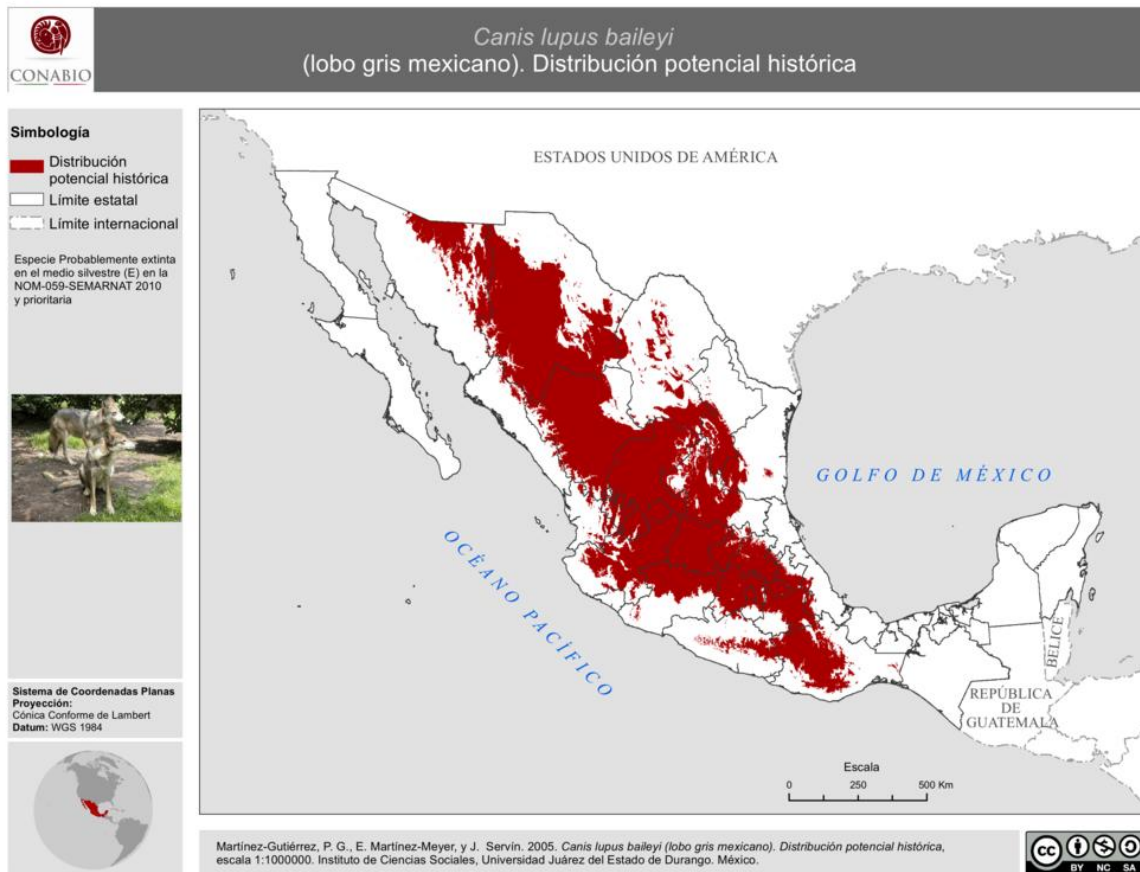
CONABIO

Canis lupus baileyi
(lobo gris mexicano). Distribución potencial histórica

Simbología
Distribución potencial histórica
Límite estatal
Límite internacional

Especie Probablemente extinta en el medio silvestre (E) en la NOM-059-SEMARNAT 2010 y prioritaria

Sistema de Coordenadas Planas
Proyección:
Cónica Conforme de Lambert
Datum: WGS 1984

ESTADOS UNIDOS DE AMÉRICA

GOLFO DE MÉXICO

OCÉANO PACÍFICO

BELICE

REPÚBLICA DE GUATEMALA

Escala
0 250 500 Km

Martínez-Gutiérrez, P. G., E. Martínez-Meyer, y J. Servín. 2005. Canis lupus baileyi (lobo gris mexicano). Distribución potencial histórica, escala 1:1000000. Instituto de Ciencias Sociales, Universidad Juárez del Estado de Durango. México.

cc BY NC SA